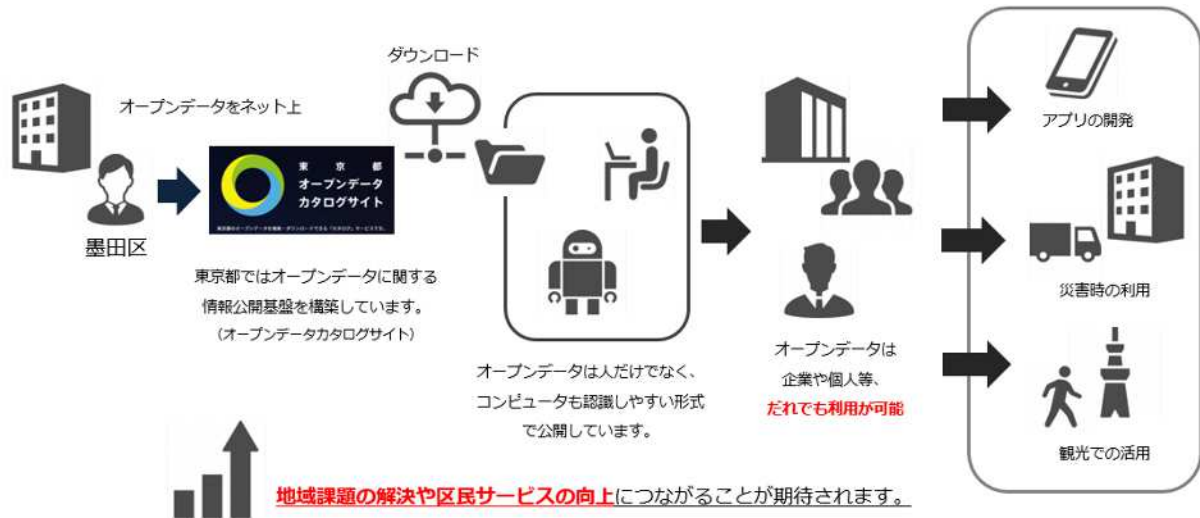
オープンデータをネット上

墨田区

東京都
オープンデータ
カタログサイト

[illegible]

東京都ではオープンデータに関する情報公開基盤を構築しています。
（オープンデータカタログサイト）

ダウンロード

オープンデータは人だけでなく、コンピュータも認識しやすい形式で公開しています。

オープンデータは企業や個人等、だれでも利用が可能

アプリの開発

災害時の利用

観光での活用

地域課題の解決や区民サービスの向上につながることが期待されます。